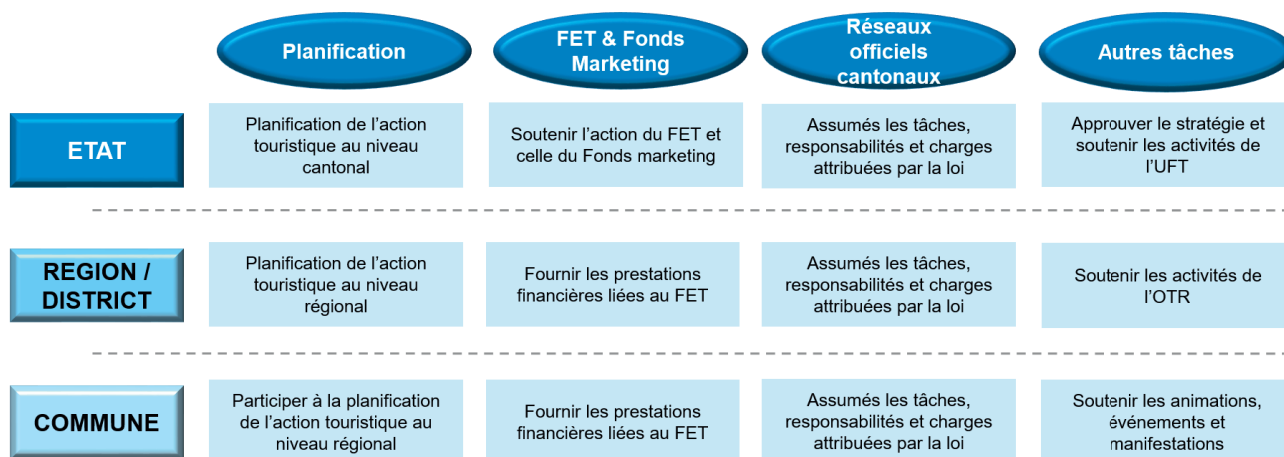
| | Planification | FET & Fonds Marketing | Réseaux officiels cantonaux | Autres tâches |
|---|---|---|---|---|
| ETAT | Planification de l'action touristique au niveau cantonal | Soutenir l'action du FET et celle du Fonds marketing | Assumés les tâches, responsabilités et charges attribuées par la loi | Approuver le stratégie et soutenir les activités de l'UFT |
| REGION / DISTRICT | Planification de l'action touristique au niveau régional | Fournir les prestations financières liées au FET | Assumés les tâches, responsabilités et charges attribuées par la loi | Soutenir les activités de l'OTR |
| COMMUNE | Participer à la planification de l'action touristique au niveau régional | Fournir les prestations financières liées au FET | Assumés les tâches, responsabilités et charges attribuées par la loi | Soutenir les animations, événements et manifestations |